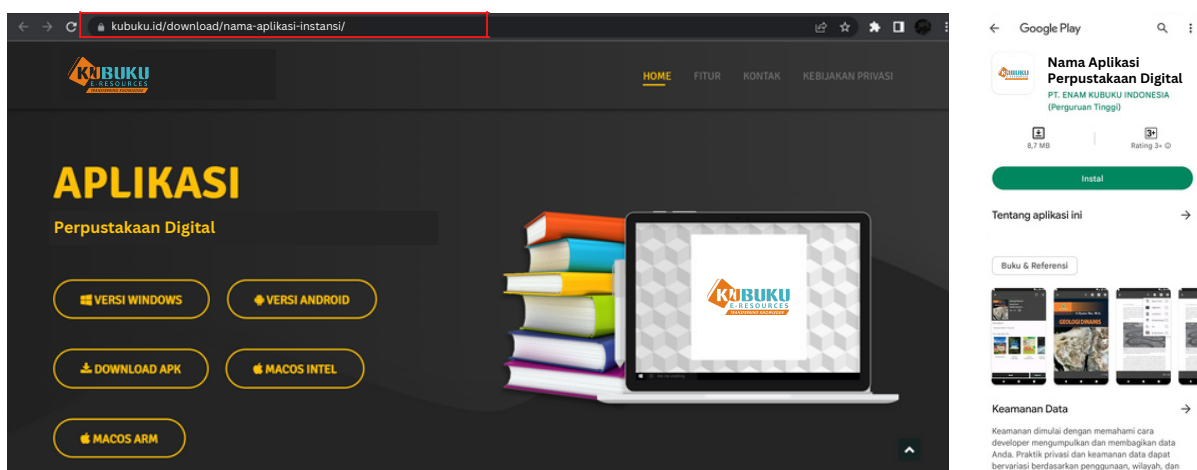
kubuku.id/download/nama-aplikasi-instansi/

KUBUKU E-RESOURCES TRANSFORMING KNOWLEDGE

HOME FITUR KONTAK KEBIJAKAN PRIVASI

APLIKASI

Perpustakaan Digital

VERSI WINDOWS
VERSI ANDROID
DOWNLOAD APK
MACOS INTEL
MACOS ARM

KUBUKU TRANSFORMING KNOWLEDGE

Google Play

Nama Aplikasi Perpustakaan Digital
PT. ENAM KUBUKU INDONESIA (Perguruan Tinggi)

8,7 MB
3+
Rating 3+

Instal

Tentang aplikasi ini

Buku & Referensi

GEOLOGI DINAMIS

Keamanan Data

Keamanan dimulai dengan memahami cara developer mengumpulkan dan membagikan data Anda. Praktik privasi dan keamanan data dapat bervariasi berdasarkan penggunaan, wilayah, dan